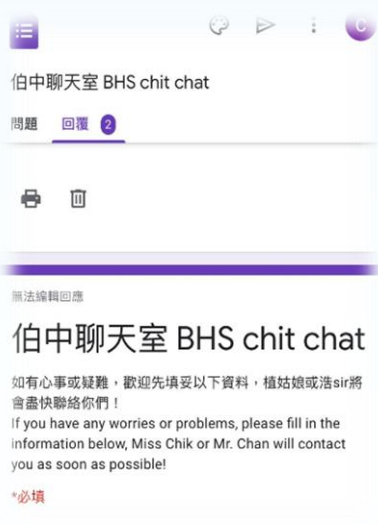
C

伯中聊天室 BHS chit chat

問題 回覆 2

無法編輯回應

伯中聊天室 BHS chit chat

如有心事或疑難，歡迎先填妥以下資料，植姑娘或浩sir將會盡快聯絡你們！
If you have any worries or problems, please fill in the information below, Miss Chik or Mr. Chan will contact you as soon as possible!

*必填